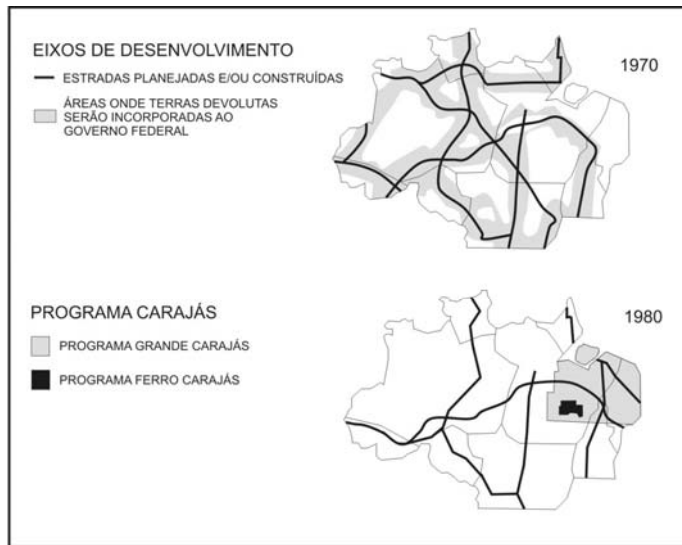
EIXOS DE DESENVOLVIMENTO

— ESTRADAS PLANEJADAS E/OU CONSTRUÍDAS

ÁREAS ONDE TERRAS DEVOLUTAS SERÃO INCORPORADAS AO GOVERNO FEDERAL

1970

PROGRAMA CARAJÁS

PROGRAMA GRANDE CARAJÁS

PROGRAMA FERRO CARAJÁS

1980